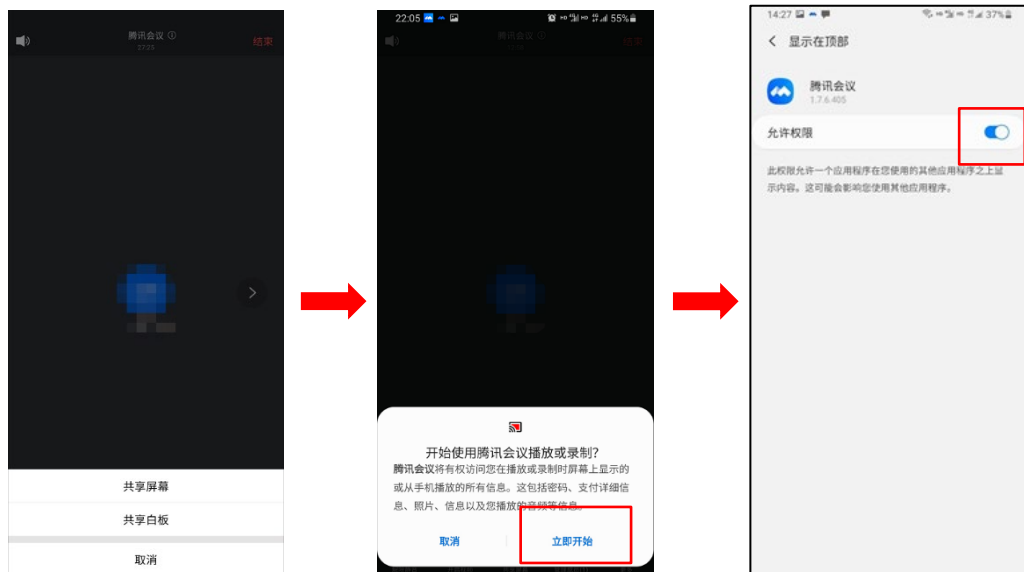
腾讯会议
22:05
结束

共享屏幕
共享白板
取消

22:05
55%
腾讯会议
结束

开始使用腾讯会议播放或录制?
腾讯会议将有权访问您在播放或录制时屏幕上显示的或从手机播放的所有信息。这包括密码、支付详细信息、照片、信息以及您播放的音频等信息。

取消
立即开始

14:27
37%
显示在顶部
腾讯会议
1.7.6.405
允许权限
此权限允许一个应用程序在您使用的其他应用程序之上显示内容。这可能会影响您使用其他应用程序。